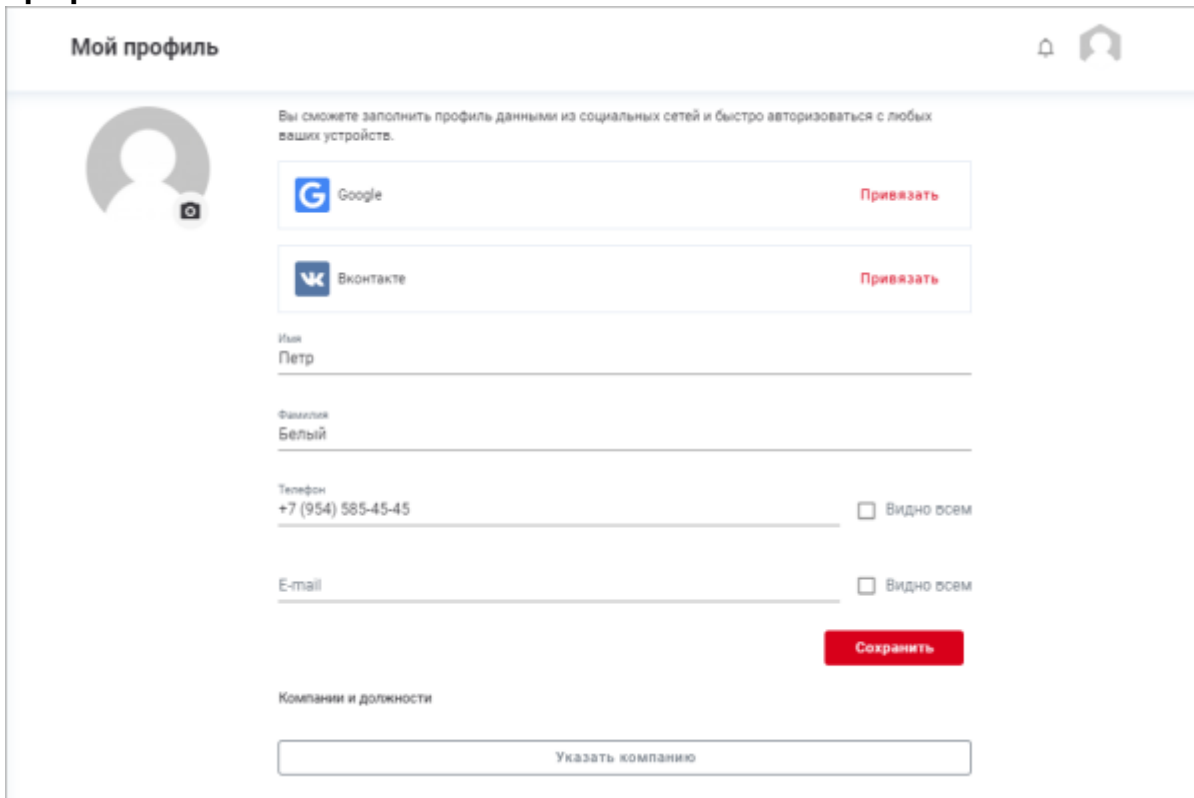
Мой профиль

Вы сможете заполнить профиль данными из социальных сетей и быстро авторизоваться с любых ваших устройств.

Google
Привязать

Вконтакте
Привязать

Имя
Петр

Фамилия
Белый

Телефон
+7 (954) 585-45-45
Видно всем

E-mail
Видно всем

Сохранить

Компании и должности

Указать компанию